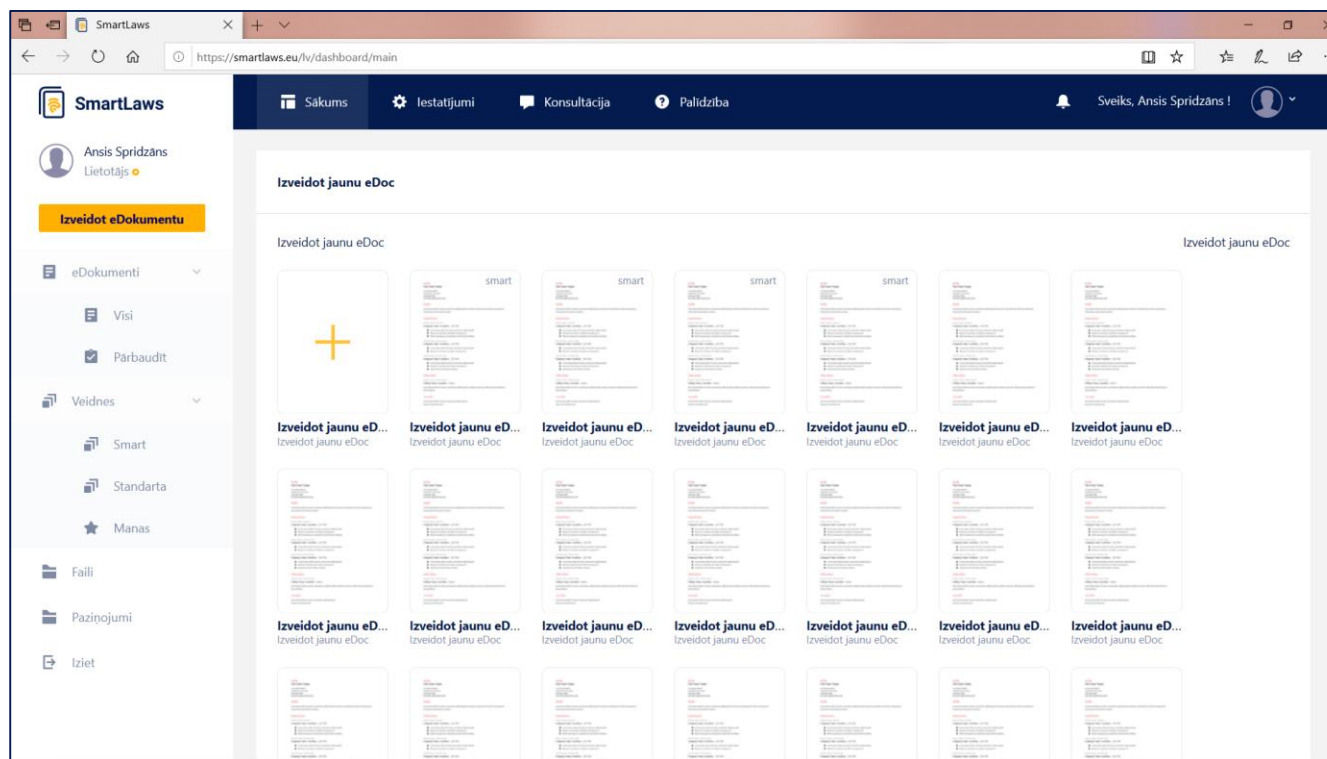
SmartLaws

https://smartlaws.eu/lv/dashboard/main

SmartLaws

Sākums Iestatījumi Konsultācija Palīdzība

Sveiks, Ansis Spridzāns !

Ansis Spridzāns
Lietotājs

Izveidot eDokumentu

eDokumenti
Visi
Pārbaudīt
Veidnes
Smart
Standarta
Manas
Faili
Paziņojumi
Iziet

Izveidot jaunu eDoc

Izveidot jaunu eDoc

Izveidot jaunu eDoc

smart smart smart smart

Izveidot jaunu eD...
Izveidot jaunu eDoc
Izveidot jaunu eD...
Izveidot jaunu eDoc
Izveidot jaunu eD...
Izveidot jaunu eDoc
Izveidot jaunu eD...
Izveidot jaunu eDoc
Izveidot jaunu eD...
Izveidot jaunu eDoc
Izveidot jaunu eD...
Izveidot jaunu eDoc
Izveidot jaunu eD...
Izveidot jaunu eDoc

Izveidot jaunu eD...
Izveidot jaunu eDoc
Izveidot jaunu eD...
Izveidot jaunu eDoc
Izveidot jaunu eD...
Izveidot jaunu eDoc
Izveidot jaunu eD...
Izveidot jaunu eDoc
Izveidot jaunu eD...
Izveidot jaunu eDoc
Izveidot jaunu eD...
Izveidot jaunu eDoc
Izveidot jaunu eD...
Izveidot jaunu eDoc